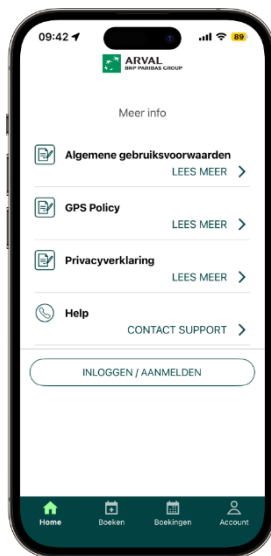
09:42 89

ARVAL
BNP PARIBAS GROUP

Meer info

Algemene gebruiksvoorwaarden
LEES MEER >

GPS Policy
LEES MEER >

Privacyverklaring
LEES MEER >

Help
CONTACT SUPPORT >

INLOGGEN / AANMELDEN

Home Boeken Boekingen Account